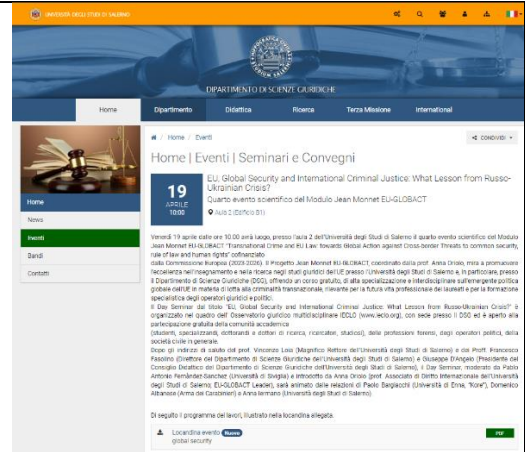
UNIVERSITÀ DEGLI STUDI DI SALERNO

DIPARTIMENTO DI SCIENZE GIURIDICHE

Home | Dipartimento | Didattica | Ricerca | Terza Missione | International

Home

News

Eventi

Bandi

Contatti

Home / Eventi

CONDIVIDI

Home | Eventi | Seminari e Convegni

19
APRILE
10:00

EU, Global Security and International Criminal Justice: What Lesson from Russo-Ukrainian Crisis?

Quarto evento scientifico del Modulo Jean Monnet EU-GLOBACT

Aula 2 (Edificio B1)

Venerdì 19 aprile dalle ore 10.00 avrà luogo, presso l'aula 2 dell'Università degli Studi di Salerno il quarto evento scientifico del Modulo Jean Monnet EU-GLOBACT "Transnational Crime and EU Law: towards Global Action against Cross-border Threats to common security, rule of law and human rights" cofinanziato dalla Commissione Europea (2023-2026). Il Progetto Jean Monnet EU-GLOBACT, coordinato dalla prof. Anna Oriolo, mira a promuovere l'eccellenza nell'insegnamento e nella ricerca negli studi giuridici dell'UE presso l'Università degli Studi di Salerno e, in particolare, presso il Dipartimento di Scienze Giuridiche (DSG), offrendo un corso gratuito, di alta specializzazione e interdisciplinare sull'emergente politica globale dell'UE in materia di lotta alla criminalità transnazionale, rilevante per la futura vita professionale dei laureati e per la formazione specialistica degli operatori giuridici e politici.

Il Day Seminar dal titolo "EU, Global Security and International Criminal Justice: What Lesson from Russo-Ukrainian Crisis?" è organizzato nel quadro dell' Osservatorio giuridico multidisciplinare IDCLO (www.idclo.org), con sede presso il DSG ed è aperto alla partecipazione gratuita della comunità accademica (studenti, specializzandi, dottorandi e dottori di ricerca, ricercatori, studiosi), delle professioni forensi, degli operatori politici, della società civile in generale.

Dopo gli indirizzi di saluto del prof. Vincenzo Loia (Magnifico Rettore dell'Università degli Studi di Salerno) e del Prof. Francesco Fasolino (Direttore del Dipartimento di Scienze Giuridiche dell'Università degli Studi di Salerno) e Giuseppe D'Angelo (Presidente del Consiglio Didattico del Dipartimento di Scienze Giuridiche dell'Università degli Studi di Salerno), il Day Seminar, moderato da Pablo Antonio Fernández-Sanchez (Università di Siviglia) e introdotto da Anna Oriolo (prof. Associato di Diritto Internazionale dell'Università degli Studi di Salerno, EU-GLOBACT Leader), sarà animato dalle relazioni di Paolo Bargiacchi (Università di Enna, "Kore"), Domenico Albanese (Arma dei Carabinieri) e Anna Iermano (Università degli Studi di Salerno).

Di seguito il programma dei lavori, illustrato nella locandina allegata.

Locandina evento Nuovo
global security

PDF